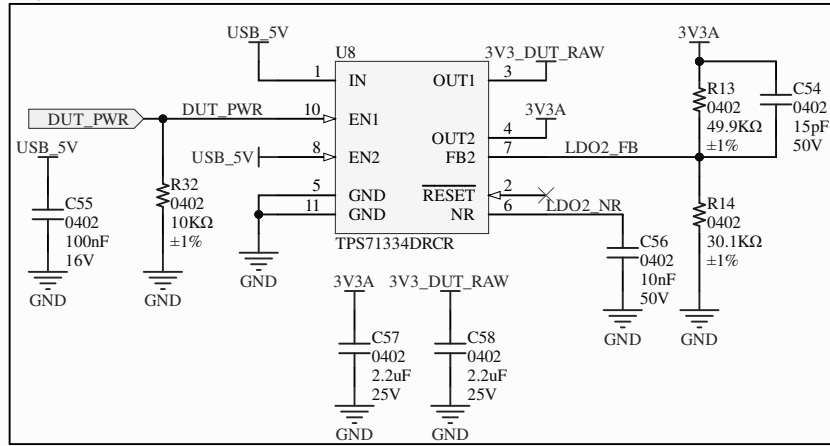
USB_5V
U8
3V3_DUT_RAW
3V3A
1 IN
OUT1 3
R13
C54
0402
0402
DUT_PWR
DUT_PWR
10 EN1
3V3A
49.9KΩ
15pF
OUT2 4
±1%
50V
USB_5V
USB_5V
8 EN2
FB2 7
LDO2_FB
C55
R32
5 GND
$\overline{\text{RESET}}$ 2
0402
0402
11 GND
NR 6
LDO2_NR
R14
100nF
10KΩ
0402
16V
±1%
TPS71334DRCR
C56
30.1KΩ
0402
±1%
GND
GND
GND
10nF
3V3A
3V3_DUT_RAW
50V
C57
C58
GND
GND
0402
0402
2.2uF
2.2uF
25V
25V
GND
GND